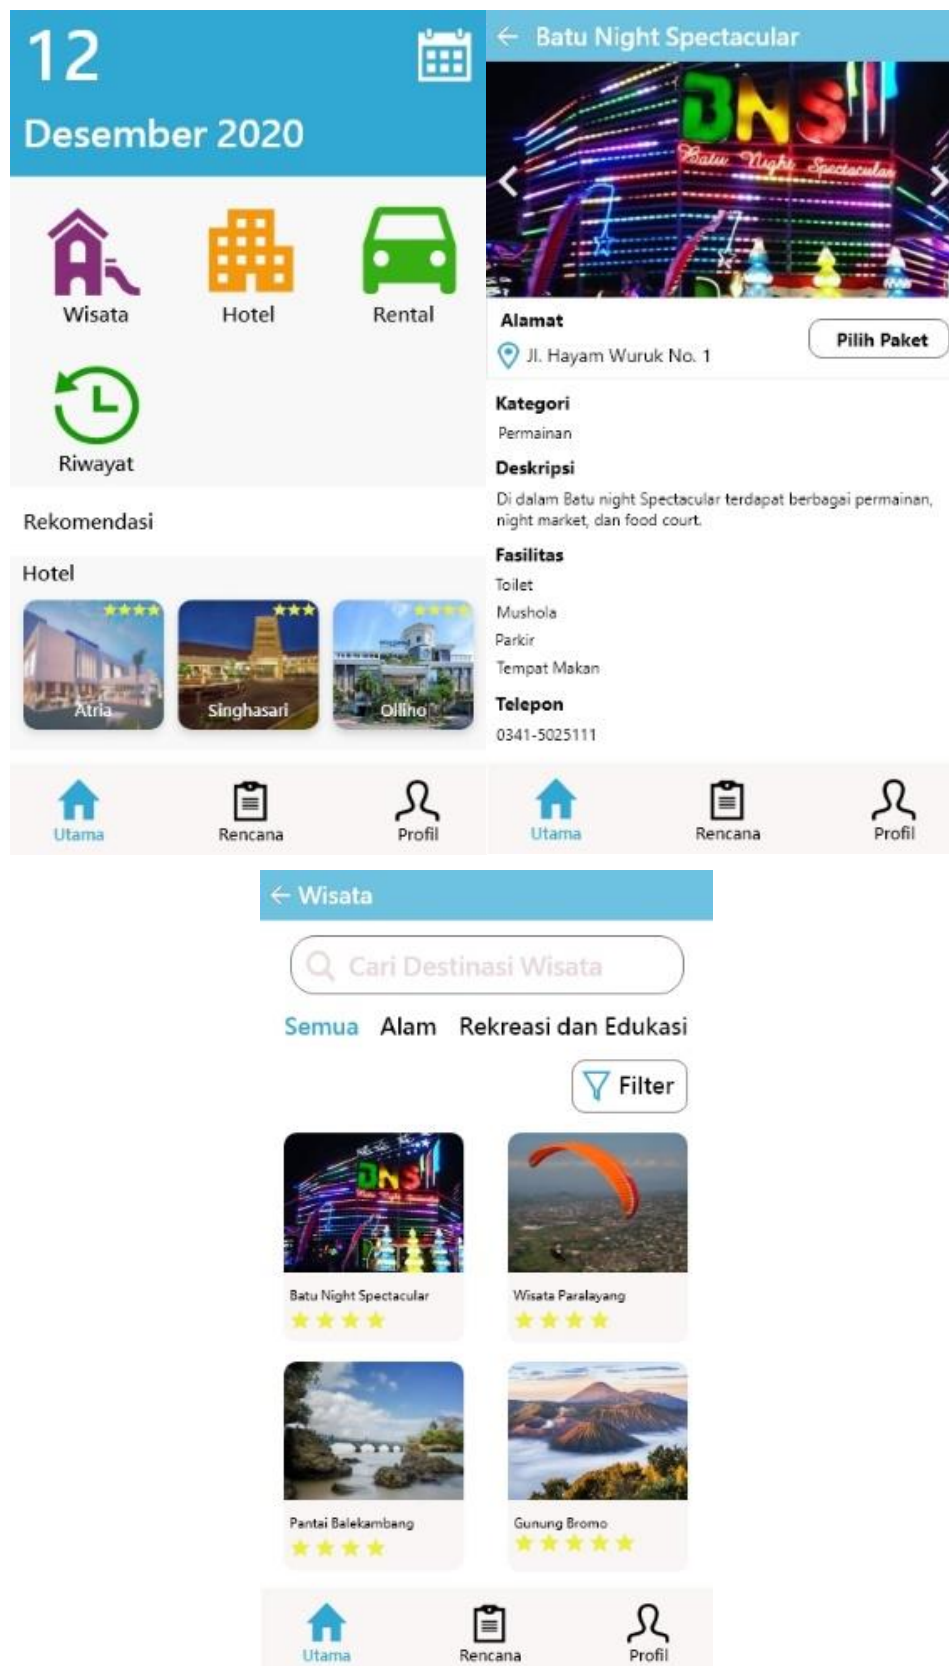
12

Desember 2020

Wisata

Hotel

Rental

Riwayat

Rekomendasi

Hotel

Atria

Singhasari

Ollino

Utama

Rencana

Profil

← Batu Night Spectacular

BNS

Batu Night Spectacular

Alamat

Jl. Hayam Wuruk No. 1

Pilih Paket

Kategori

Permainan

Deskripsi

Di dalam Batu night Spectacular terdapat berbagai permainan, night market, dan food court.

Fasilitas

Toilet

Mushola

Parkir

Tempat Makan

Telepon

0341-5025111

Utama

Rencana

Profil

← Wisata

Cari Destinasi Wisata

Semua

Alam

Rekreasi dan Edukasi

Filter

Batu Night Spectacular

Wisata Paralayang

Pantai Balekambang

Gunung Bromo

Utama

Rencana

Profil